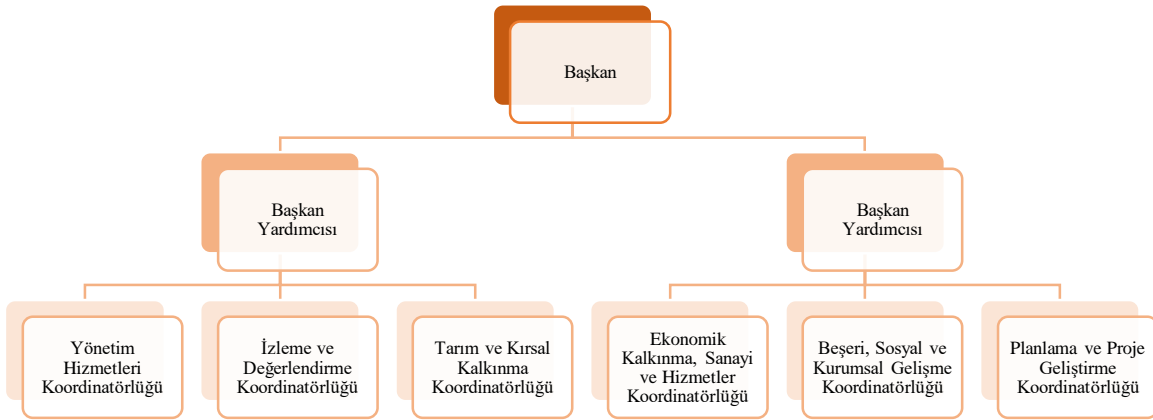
Başkan

Başkan Yardımcısı

Başkan Yardımcısı

Yönetim Hizmetleri Koordinatörlüğü

İzleme ve Değerlendirme Koordinatörlüğü

Tarım ve Kırsal Kalkınma Koordinatörlüğü

Ekonomik Kalkınma, Sanayi ve Hizmetler Koordinatörlüğü

Beşeri, Sosyal ve Kurumsal Gelişme Koordinatörlüğü

Planlama ve Proje Geliştirme Koordinatörlüğü